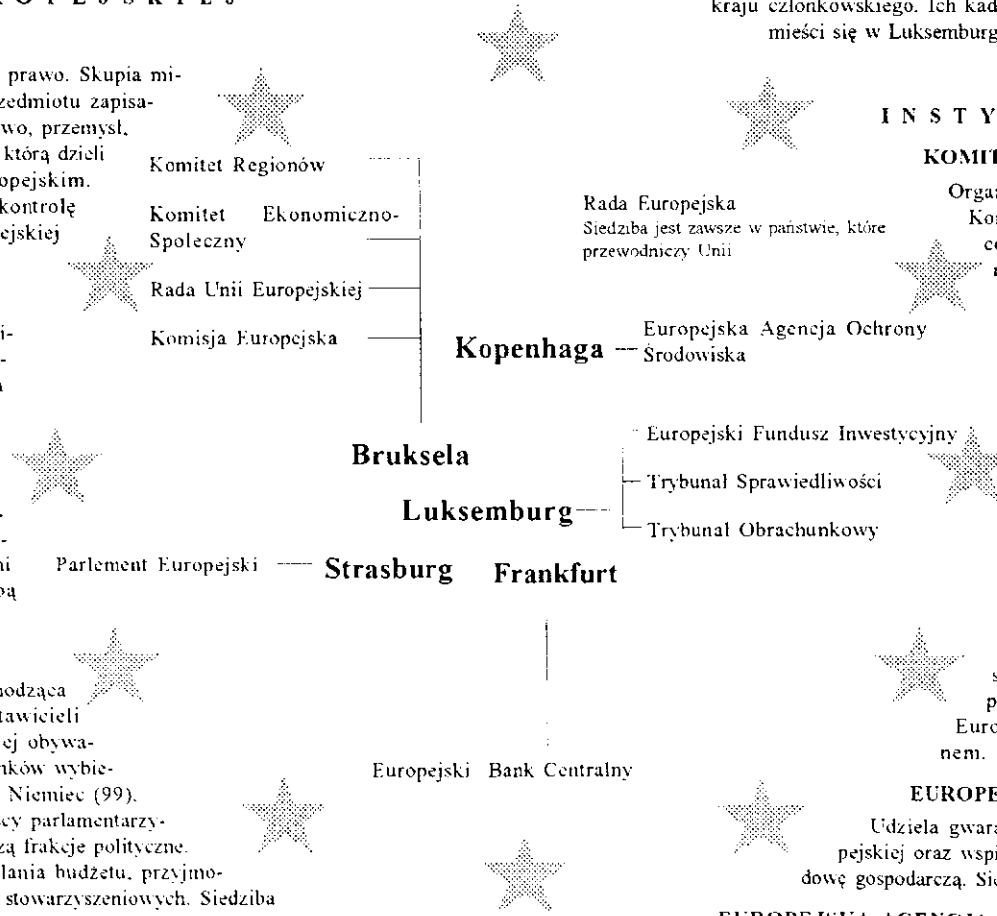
R O P E J S K I E J

prawo. Skupia mi-
zedmiotu zapisa-
wo, przemysł,
którą dzieli
opejskim.
kontrolę
ejskiej

i-
-
A

-
ni
pą

hodząca
tawicieli
ej obywa-
nków wybie-
Niemiec (99).
cy parlamentarzy-
zą frakcje polityczne.
lania budżetu, przyjmo-
stowarzyszeniowych. Siedziba

kraju członkowskiego. Ich kad
mieści się w Luksemburg

I N S T Y

KOMIT

Orga
Ko
c
a

Komitet Regionów

Komitet Ekonomiczno-Społeczny

Rada Unii Europejskiej

Komisja Europejska

Rada Europejska
Siedziba jest zawsze w państwie, które przewodniczy Unii

Kopenhaga — Europejska Agencja Ochrony Środowiska

Bruksela

Europejski Fundusz Inwestycyjny

Luksemburg — Trybunał Sprawiedliwości

Trybunał Obrachunkowy

Parlement Europejski — Strasburg

Frankfurt

Europejski Bank Centralny

s
p
Euro
nem.

EUROPE

Udziela gwara
pejskiej oraz wsp
dowę gospodarczą. Si

EUROPEJSKA AGENCJA